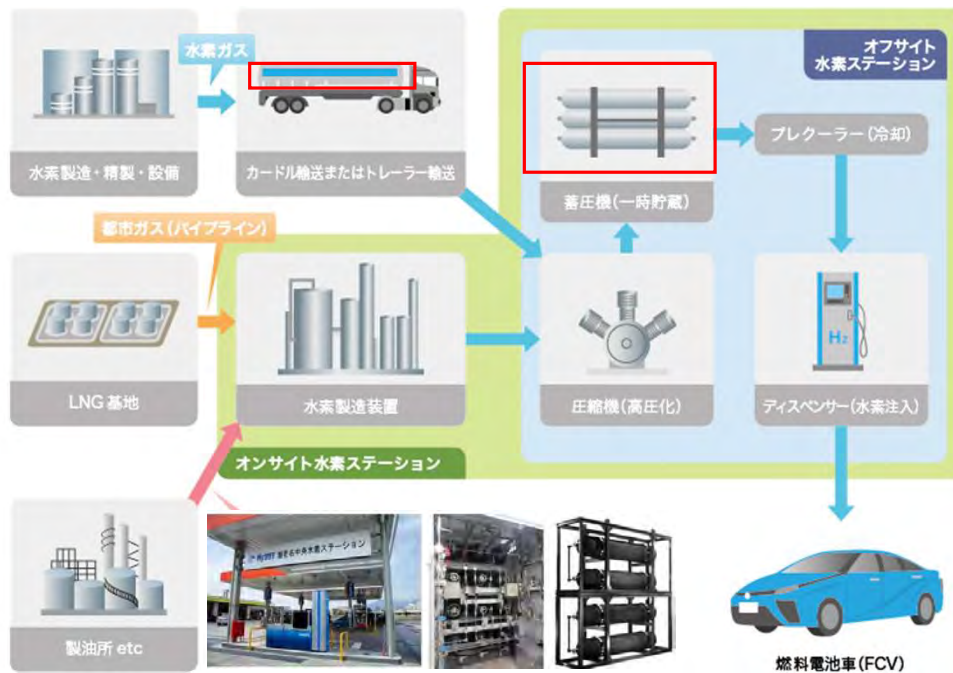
水素ガス

水素製造・精製・設備

カードル輸送またはトレーラー輸送

オフサイト水素ステーション

蓄圧機（一時貯蔵）

プレクーラー（冷却）

都市ガス（パイプライン）

LNG基地

水素製造装置

圧縮機（高圧化）

$H_2$

ディスペンサー（水素注入）

オンサイト水素ステーション

製油所 etc

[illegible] 水素ステーション

燃料電池車（FCV）